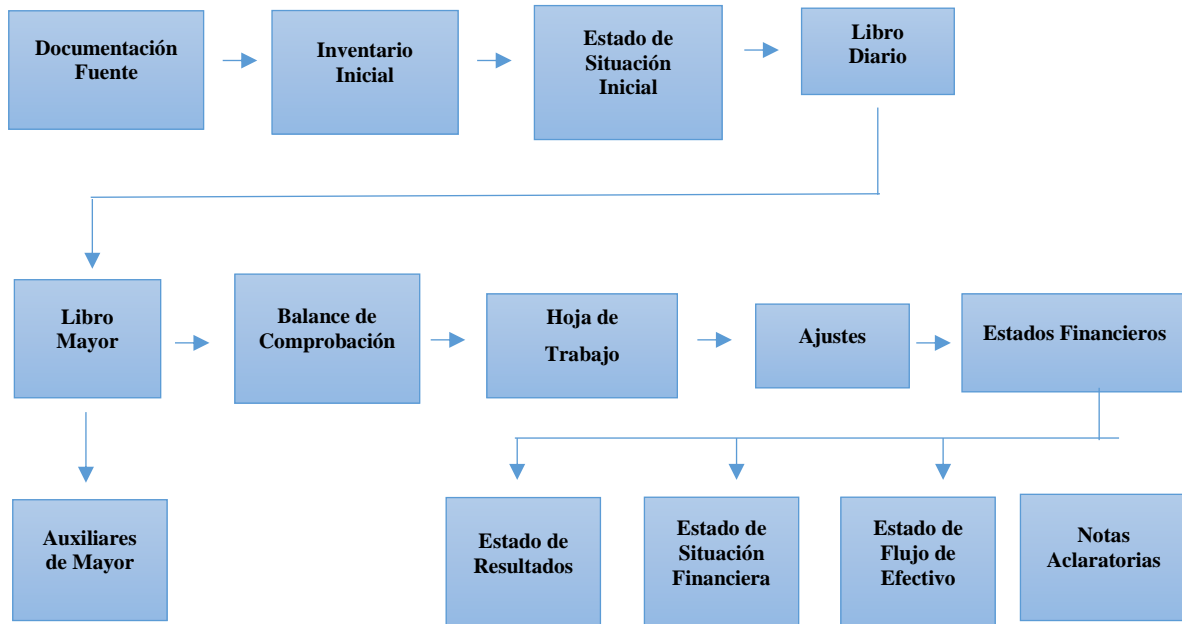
Documentación Fuente

Inventario Inicial

Estado de Situación Inicial

Libro Diario

Libro Mayor

Balance de Comprobación

Hoja de Trabajo

Ajustes

Estados Financieros

Auxiliares de Mayor

Estado de Resultados

Estado de Situación Financiera

Estado de Flujo de Efectivo

Notas Aclaratorias